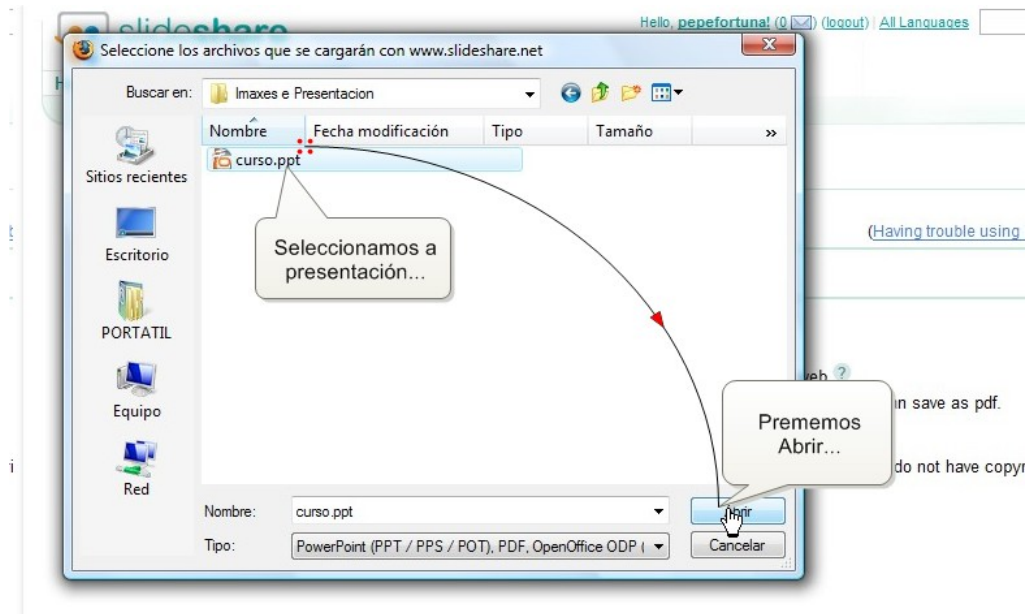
slideshare

Hello, pepefortuna! (0 ✉) (logout) | All Languages

Seleccione los archivos que se cargarán con www.slideshare.net

Buscar en: Imaxes e Presentacion

Nombre | Fecha modificación | Tipo | Tamaño | »

curso.ppt

Sitios recientes

Escritorio

PORTATIL

Equipo

Red

Seleccionamos a presentación...

Prememos Abrir...

(Having trouble using

web ?

n save as pdf.

do not have copyr

Nombre: curso.ppt

Tipo: PowerPoint (PPT / PPS / POT), PDF, OpenOffice ODP (

Abrir

Cancelar